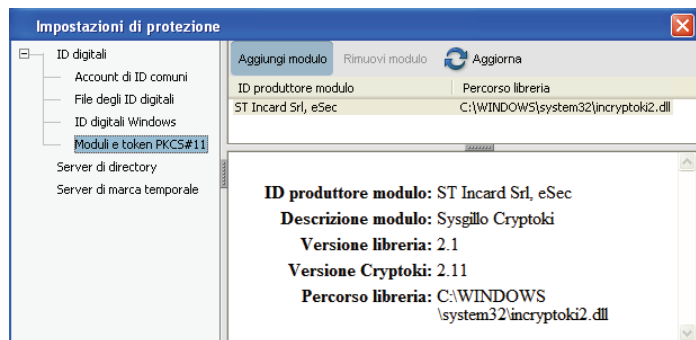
Impostazioni di protezione

ID digitali
Account di ID comuni
File degli ID digitali
ID digitali Windows
Moduli e token PKCS#11
Server di directory
Server di marca temporale

Aggiungi modulo
Rimuovi modulo
Aggiorna

| ID produttore modulo | Percorso libreria |
|---|---|
| ST Incard Srl, eSec | C:\WINDOWS\system32\incryptoki2.dll |

ID produttore modulo: ST Incard Srl, eSec
Descrizione modulo: Sysgillo Cryptoki
Versione libreria: 2.1
Versione Cryptoki: 2.11
Percorso libreria: C:\WINDOWS \system32\incryptoki2.dll